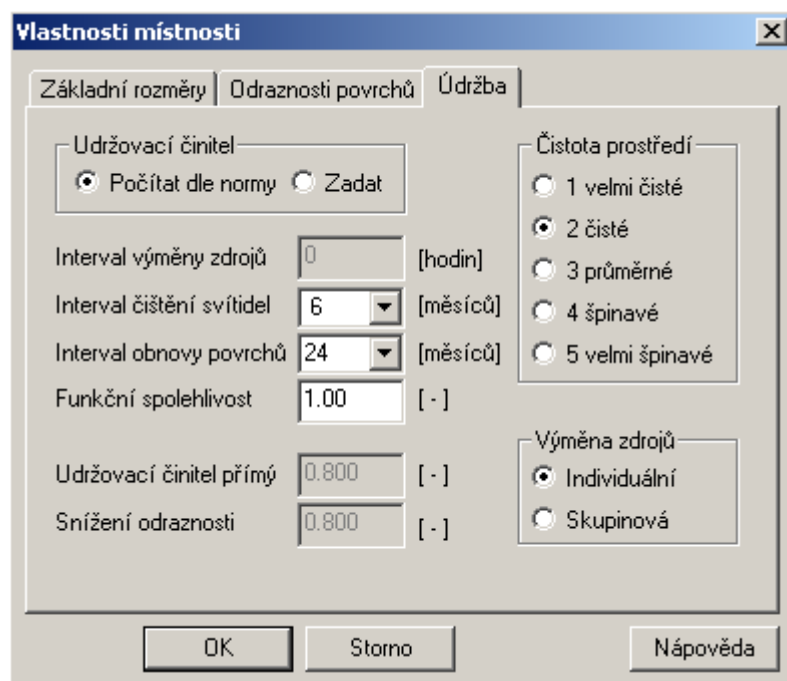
Vlastnosti místnosti

X

Základní rozměry | Odraznosti povrchů | Údržba

Udržovací činitel
Počítat dle normy  Zadat

Interval výměny zdrojů 0 [hodin]
Interval čištění svítidel 6 [měsíců]
Interval obnovy povrchů 24 [měsíců]
Funkční spolehlivost 1.00 [ - ]

Udržovací činitel přímý 0.800 [ - ]
Snížení odraznosti 0.800 [ - ]

Čistota prostředí
1 velmi čisté
2 čisté
3 průměrné
4 špinavé
5 velmi špinavé

Výměna zdrojů
Individuální
Skupinová

OK
Storno
Nápověda